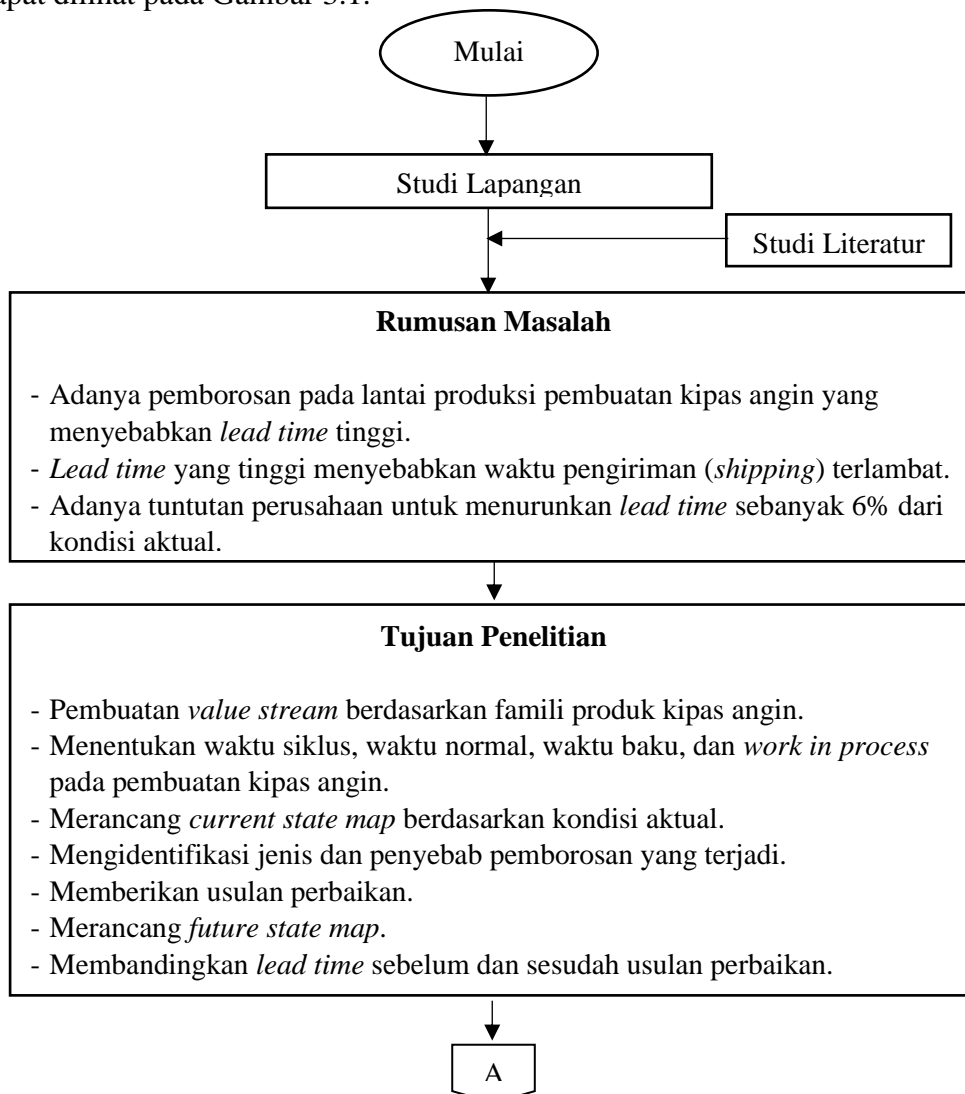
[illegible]apat dilihat pada Gambar 3.1.

Mulai

Studi Lapangan

Studi Literatur

**Rumusan Masalah**

- Adanya pemborosan pada lantai produksi pembuatan kipas angin yang menyebabkan *lead time* tinggi.
- *Lead time* yang tinggi menyebabkan waktu pengiriman (*shipping*) terlambat.
- Adanya tuntutan perusahaan untuk menurunkan *lead time* sebanyak 6% dari kondisi aktual.

**Tujuan Penelitian**

- Pembuatan *value stream* berdasarkan famili produk kipas angin.
- Menentukan waktu siklus, waktu normal, waktu baku, dan *work in process* pada pembuatan kipas angin.
- Merancang *current state map* berdasarkan kondisi aktual.
- Mengidentifikasi jenis dan penyebab pemborosan yang terjadi.
- Memberikan usulan perbaikan.
- Merancang *future state map*.
- Membandingkan *lead time* sebelum dan sesudah usulan perbaikan.

A